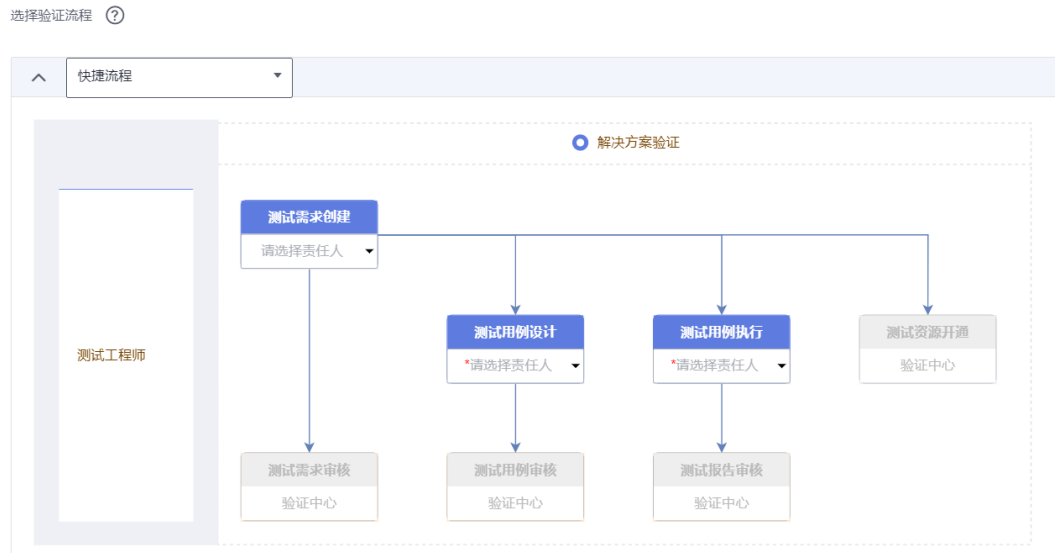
选择验证流程 ?

快捷流程

解决方案验证

测试工程师

测试需求创建
请选择责任人

测试用例设计
*请选择责任人

测试用例执行
*请选择责任人

测试资源开通
验证中心

测试需求审核
验证中心

测试用例审核
验证中心

测试报告审核
验证中心